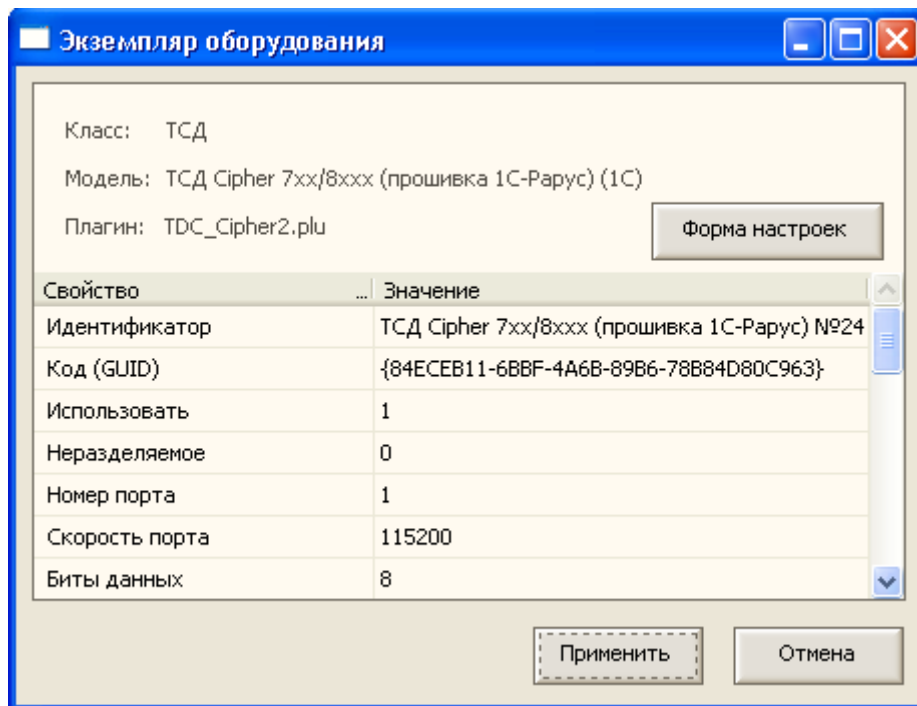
Экземпляр оборудования

Класс: ТСД

Модель: ТСД Cipher 7xx/8xxx (прошивка 1С-Рарус) (1С)

Плагин: TDC_Cipher2.plu

Форма настроек

| Свойство | Значение |
|---|---|
| Идентификатор | ТСД Cipher 7xx/8xxx (прошивка 1С-Рарус) №24 |
| Код (GUID) | {84ECEB11-6BBF-4A6B-89B6-78B84D80C963} |
| Использовать | 1 |
| Неразделяемое | 0 |
| Номер порта | 1 |
| Скорость порта | 115200 |
| Биты данных | 8 |

Применить

Отмена